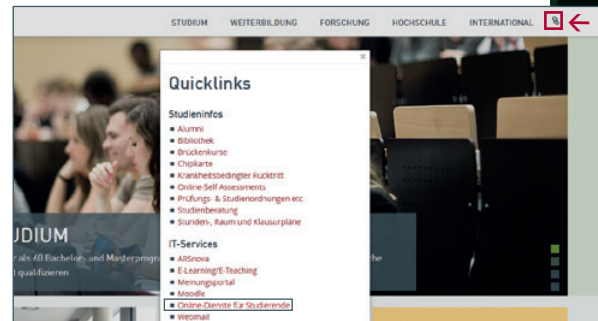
STUDIUM WEITERBILDUNG FORSCHUNG HOCHSCHULE INTERNATIONAL

Quicklinks

Studieninfos
Alumni
Bibliothek
Brückenkurse
Chipkarte
Krankheitsbedingter Rücktritt
Online-Self Assessments
Prüfungs- & Studienordnungen etc.
Studienberatung
Stunden-, Raum und Klausurpläne

IT-Services
ARSnova
E-Learning/E-Teaching
Meinungsportal
Moodle
Online-Dienste für Studierende
Webmail

UDIUM
als 60 Bachelor- und Masterprog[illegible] che
qualifizieren